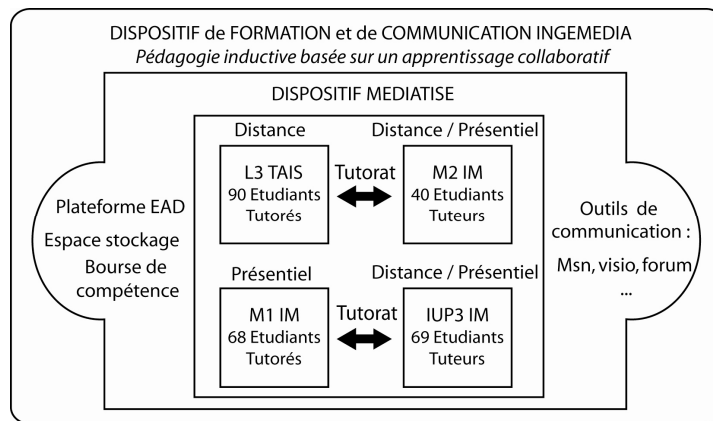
DISPOSITIF de FORMATION et de COMMUNICATION INGEMEDIA
*Pédagogie inductive basée sur un apprentissage collaboratif*

DISPOSITIF MEDIATISE

Plateforme EAD
Espace stockage
Bourse de compétence

Distance
L3 TAIS
90 Etudiants
Tutorés

Tutorat

Distance / Présentiel
M2 IM
40 Etudiants
Tuteurs

Présentiel
M1 IM
68 Etudiants
Tutorés

Tutorat

Distance / Présentiel
IUP3 IM
69 Etudiants
Tuteurs

Outils de communication :
Msn, visio, forum
...